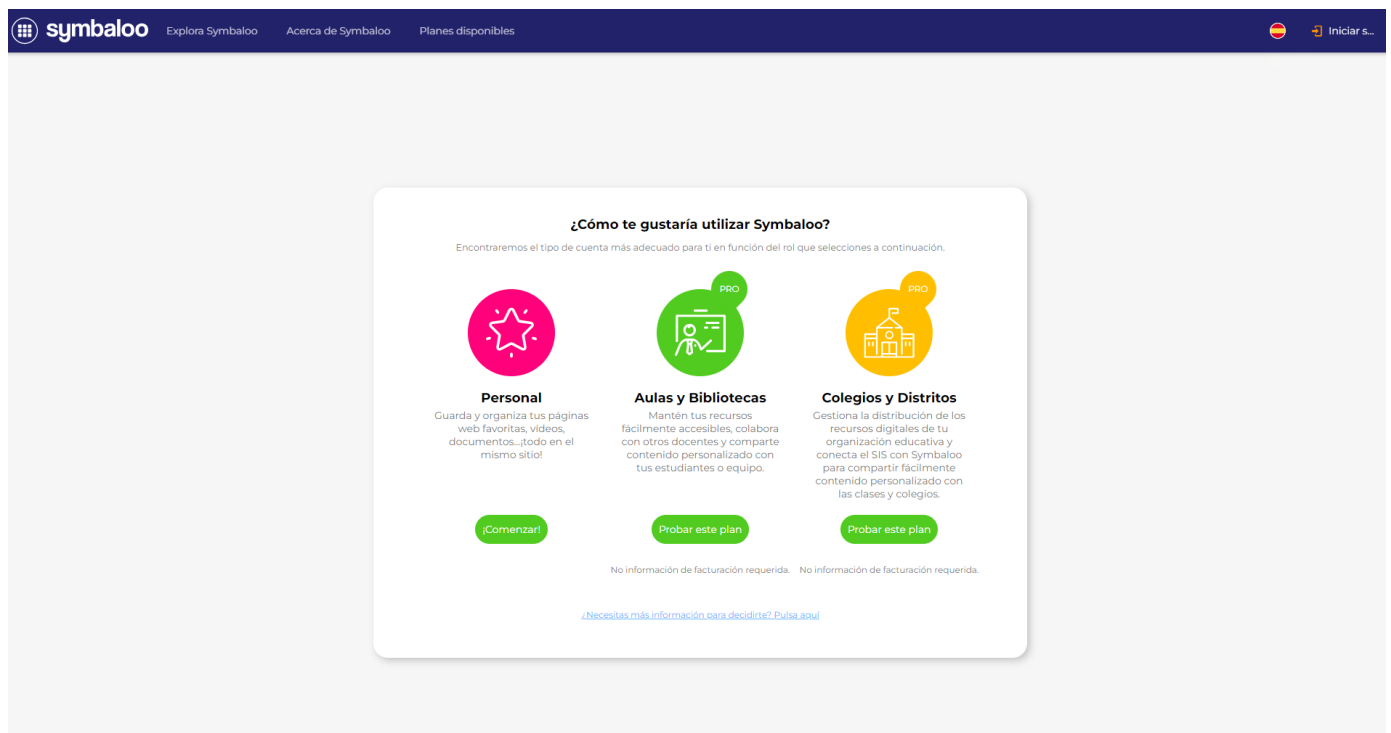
symbaloo Explora Symbaloo Acerca de Symbaloo Planes disponibles Iniciar s...

¿Cómo te gustaría utilizar Symbaloo?

Encontraremos el tipo de cuenta más adecuado para ti en función del rol que selecciones a continuación.

PRO

PRO

Personal
Guarda y organiza tus páginas web favoritas, videos, documentos...¡todo en el mismo sitio!

¡Comenzar!

Aulas y Bibliotecas
Mantén tus recursos fácilmente accesibles, colabora con otros docentes y comparte contenido personalizado con tus estudiantes o equipo.

Probar este plan

No información de facturación requerida.

Colegios y Distritos
Gestiona la distribución de los recursos digitales de tu organización educativa y conecta el SIS con Symbaloo para compartir fácilmente contenido personalizado con las clases y colegios.

Probar este plan

No información de facturación requerida.

¿Necesitas más información para decidirte? Pulsa aquí